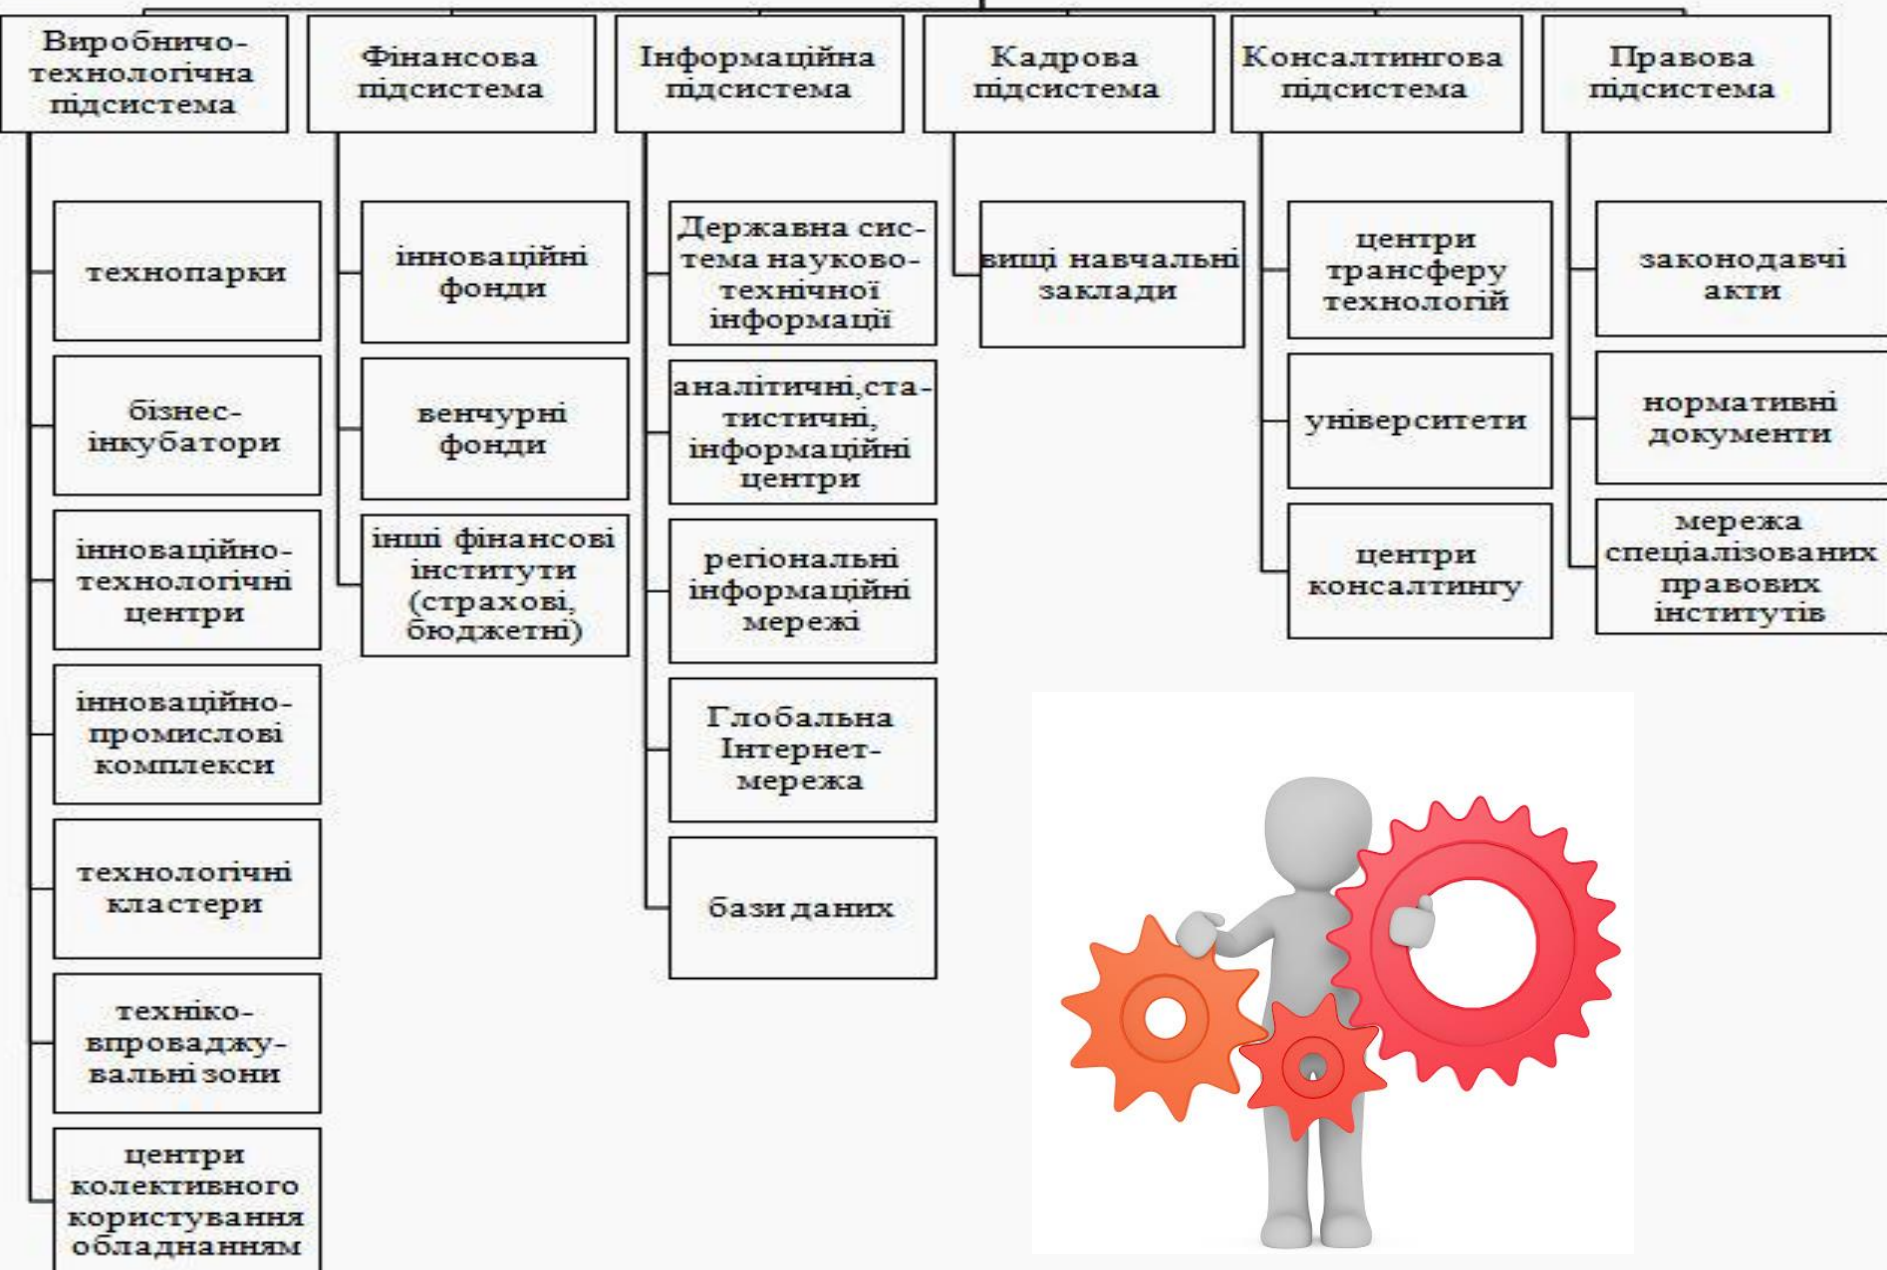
Виробничо-технологічна підсистема

технопарки

бізнес-інкубатори

інноваційно-технологічні центри

інноваційно-промислові комплекси

технологічні кластери

техніко-впроваджувальні зони

центри колективного користування обладнанням

Фінансова підсистема

інноваційні фонди

венчурні фонди

інші фінансові інститути (страхові, бюджетні)

Інформаційна підсистема

Державна система науково-технічної інформації

аналітичні,статистичні, інформаційні центри

регіональні інформаційні мережі

Глобальна Інтернет-мережа

бази даних

Кадрова підсистема

вищі навчальні заклади

Консалтингова підсистема

центри трансферу технологій

університети

центри консалтингу

Правова підсистема

законодавчі акти

нормативні документи

мережа спеціалізованих правових інститутів